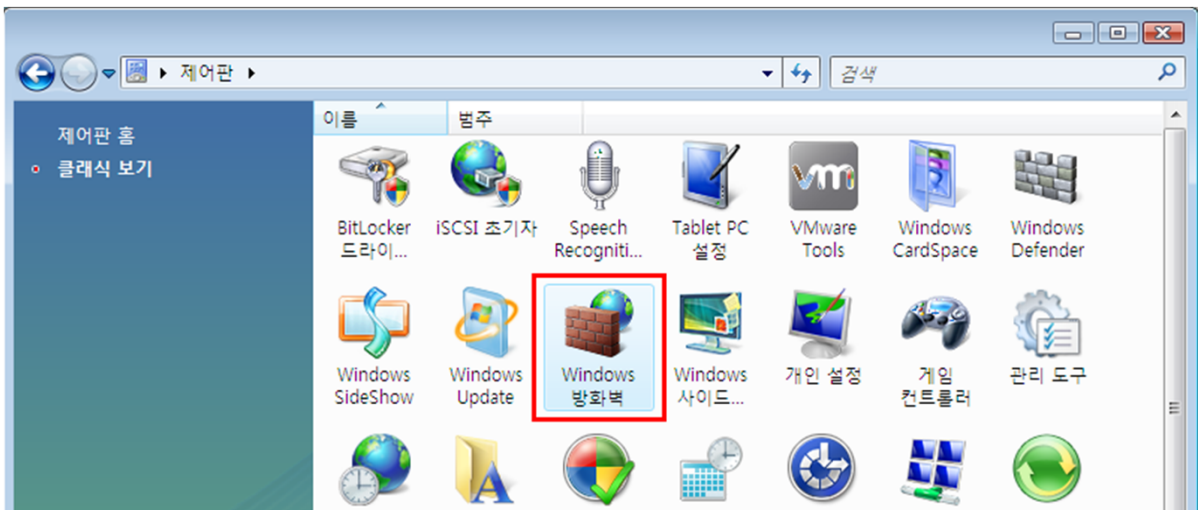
제어판 ▸

검색

제어판 홈
클래식 보기

이름
범주

BitLocker 드라이...
iSCSI 초기자
Speech Recogniti...
Tablet PC 설정
VMware Tools
Windows CardSpace
Windows Defender

Windows SideShow
Windows Update
Windows 방화벽
Windows 사이드...
개인 설정
게임 컨트롤러
관리 도구